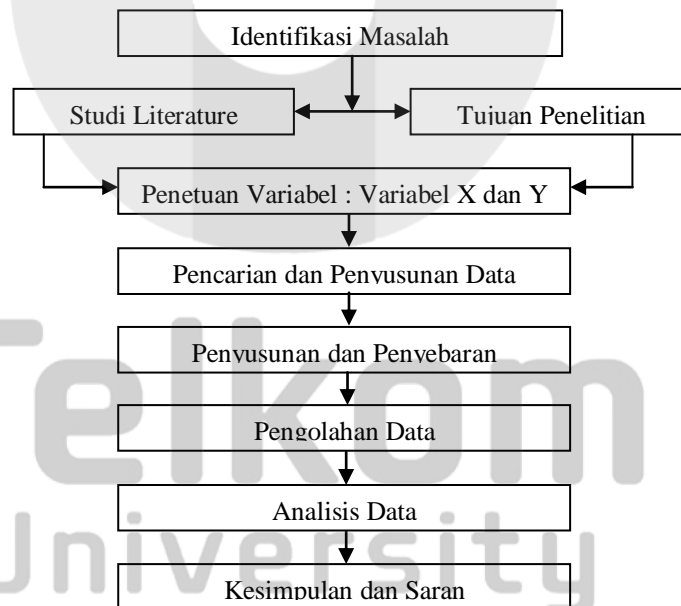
Identifikasi Masalah

Studi Literature

Tujuan Penelitian

Penetuan Variabel : Variabel X dan Y

Pencarian dan Penyusunan Data

Penyusunan dan Penyebaran

Pengolahan Data

Analisis Data

Kesimpulan dan Saran

Telkom
University